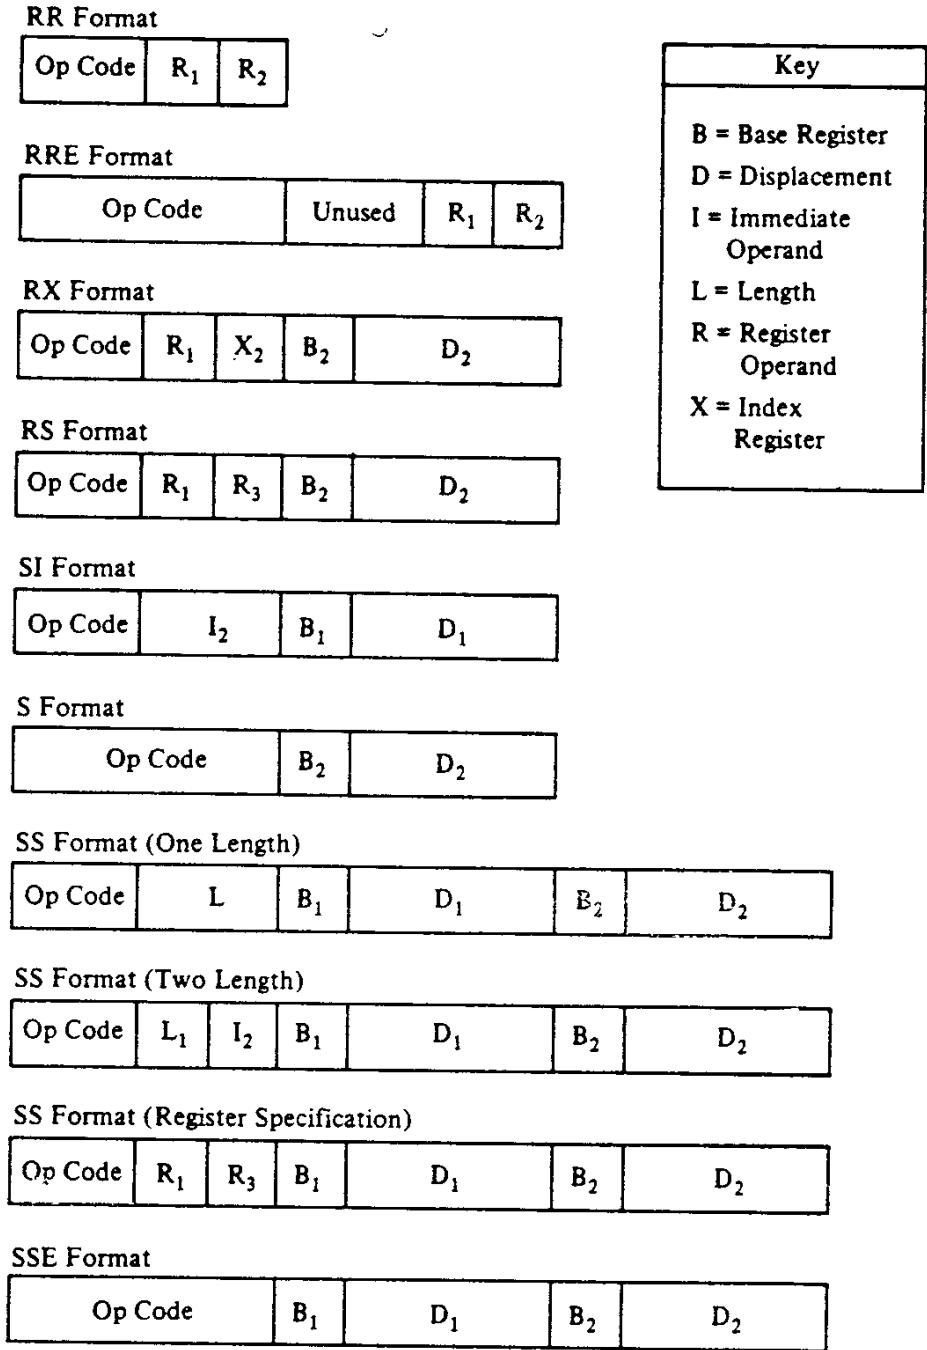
RR Format

| Op Code | $R_1$ | $R_2$ |
|---|---|---|

Key

B = Base Register
D = Displacement
I = Immediate Operand
L = Length
R = Register Operand
X = Index Register

RRE Format

| Op Code | Unused | $R_1$ | $R_2$ |
|---|---|---|---|

RX Format

| Op Code | $R_1$ | $X_2$ | $B_2$ | $D_2$ |
|---|---|---|---|---|

RS Format

| Op Code | $R_1$ | $R_3$ | $B_2$ | $D_2$ |
|---|---|---|---|---|

SI Format

| Op Code | $I_2$ | $B_1$ | $D_1$ |
|---|---|---|---|

S Format

| Op Code | $B_2$ | $D_2$ |
|---|---|---|

SS Format (One Length)

| Op Code | L | $B_1$ | $D_1$ | $B_2$ | $D_2$ |
|---|---|---|---|---|---|

SS Format (Two Length)

| Op Code | $L_1$ | $I_2$ | $B_1$ | $D_1$ | $B_2$ | $D_2$ |
|---|---|---|---|---|---|---|

SS Format (Register Specification)

| Op Code | $R_1$ | $R_3$ | $B_1$ | $D_1$ | $B_2$ | $D_2$ |
|---|---|---|---|---|---|---|

SSE Format

| Op Code | $B_1$ | $D_1$ | $B_2$ | $D_2$ |
|---|---|---|---|---|